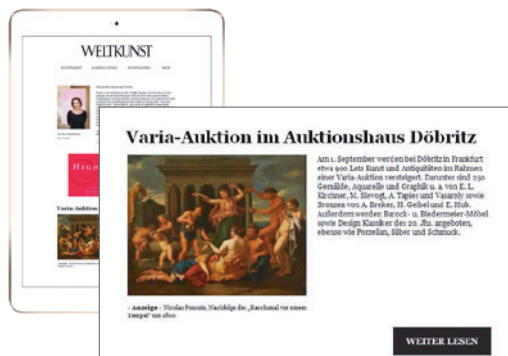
WELTKUNST

Varia-Auktion

Varia-Auktion im Auktionshaus Döbritz

Am 1. September werden bei Döbritz in Frankfurt etwa 900 Lots Kunst und Antiquitäten im Rahmen einer Varia-Auktion versteigert. Darunter sind 250 Gemälde, Aquarelle und Graphik u. a. von E. L. Kirchner, M. Slevogt, A. Tapies und Vasarely sowie Bronzen von A. Breker, H. Geibel und E. Hub. Außerdem werden Barock- u. Biedermeier-Möbel sowie Design Klassiker des 20. Jhs. angeboten, ebenso wie Porzellan, Silber und Schmuck.

- Anzeige - Nicolas Poussin, Nachfolge des „Bacchanal vor einem Tempel" um 1800

WEITER LESEN